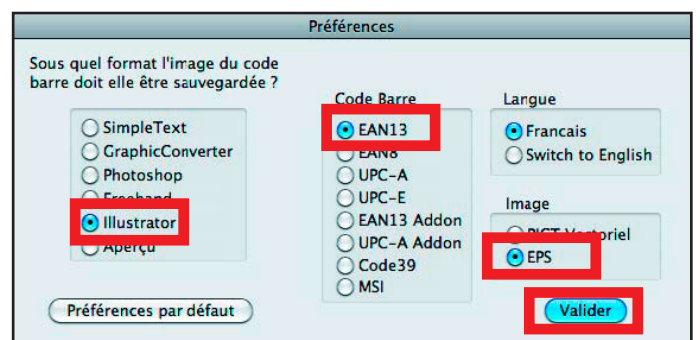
Préférences

Sous quel format l'image du code barre doit elle être sauvegardée ?

SimpleText
GraphicConverter
Photoshop
Freehand
Illustrator
Aperçu

Code Barre
EAN13
EAN8
UPC-A
UPC-E
EAN13 Addon
UPC-A Addon
Code39
MSI

Langue
Francais
Switch to English

Image
PICT Vectoriel
EPS

Préférences par défaut

Valider